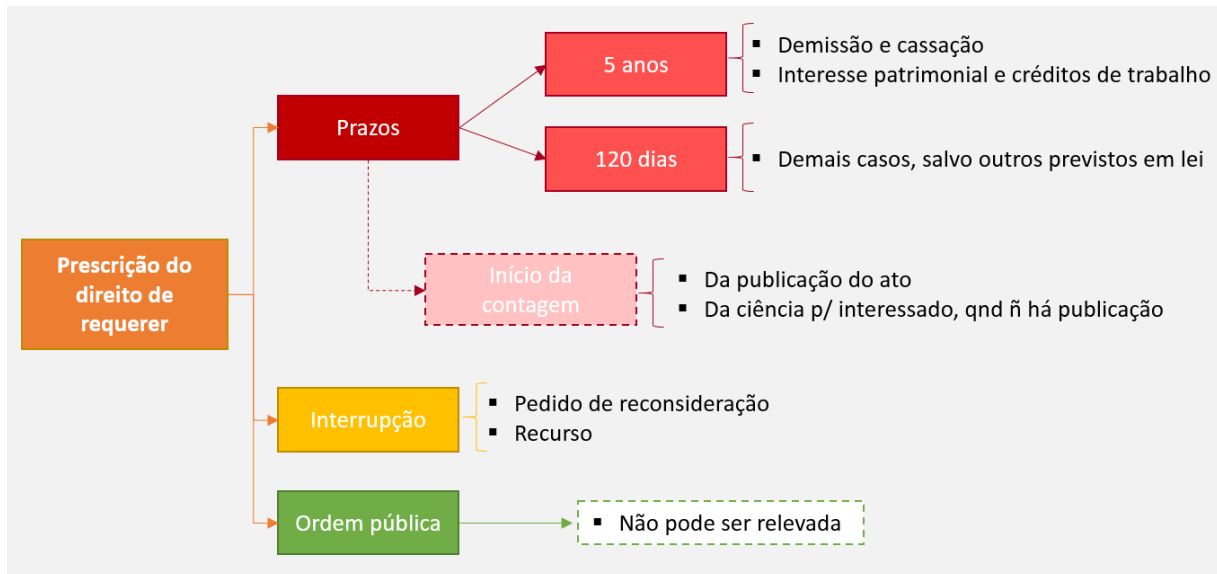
Prescrição do direito de requerer

Prazos

5 anos

- Demissão e cassação
- Interesse patrimonial e créditos de trabalho

120 dias

- Demais casos, salvo outros previstos em lei

Início da contagem

- Da publicação do ato
- Da ciência p/ interessado, qnd ñ há publicação

Interrupção

- Pedido de reconsideração
- Recurso

Ordem pública

- Não pode ser relevada